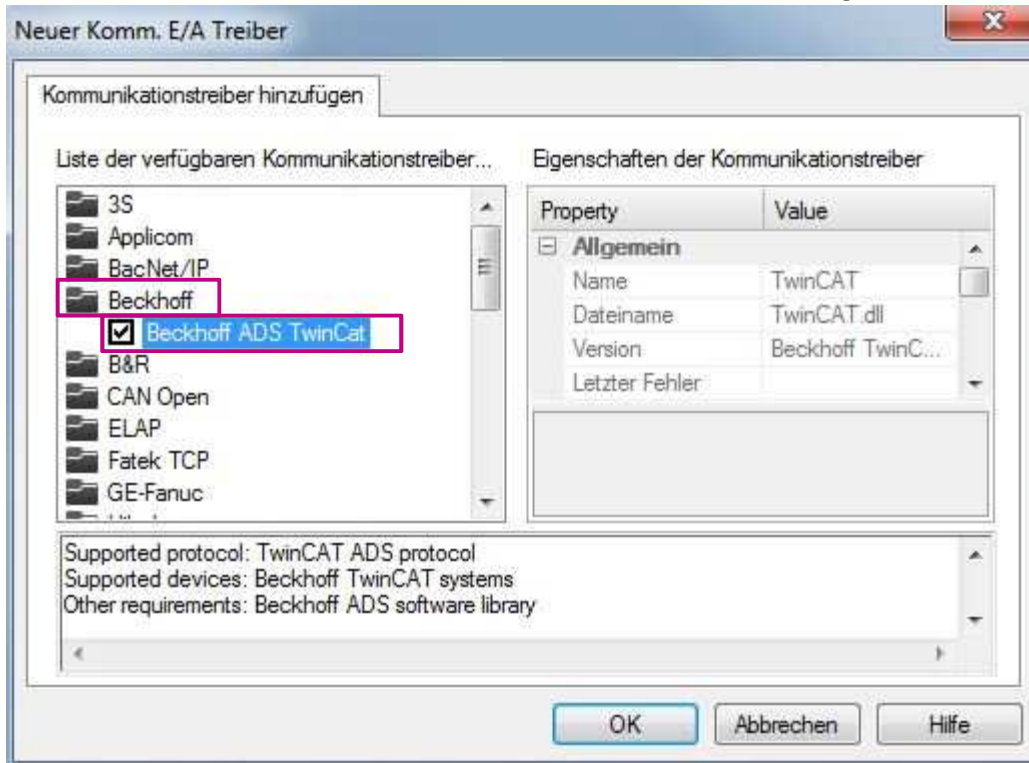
Neuer Komm. E/A Treiber

Kommunikationstreiber hinzufügen

Liste der verfügbaren Kommunikationstreiber...

3S
Applicom
BacNet/IP
Beckhoff
Beckhoff ADS TwinCat
B&R
CAN Open
ELAP
Fatek TCP
GE-Fanuc

Eigenschaften der Kommunikationstreiber

| Property | Value |
|---|---|
| Allgemein | |
| Name | TwinCAT |
| Dateiname | TwinCAT.dll |
| Version | Beckhoff TwinC... |
| Letzter Fehler | |

Supported protocol: TwinCAT ADS protocol
Supported devices: Beckhoff TwinCAT systems
Other requirements: Beckhoff ADS software library

OK Abbrechen Hilfe